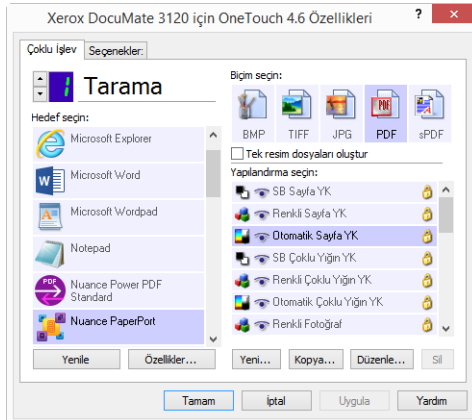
Xerox DocuMate 3120 için OneTouch 4.6 Özellikleri

?

Çoklu İşlev

Seçenekler:

1

Tarama

Hedef seçin:

Microsoft Explorer

Microsoft Word

Microsoft Wordpad

Notepad

Nuance Power PDF Standard

Nuance PaperPort

Yenile

Özellikler...

Biçim seçin:

BMP

TIFF

JPG

PDF

sPDF

Tek resim dosyaları oluştur

Yapılandırma seçin:

SB Sayfa YK

Renkli Sayfa YK

Otomatik Sayfa YK

SB Çoklu Yığın YK

Renkli Çoklu Yığın YK

Otomatik Çoklu Yığın YK

Renkli Fotoğraf

Yeni...

Kopya...

Düzenle...

Sil

Tamam

İptal

Uygula

Yardım